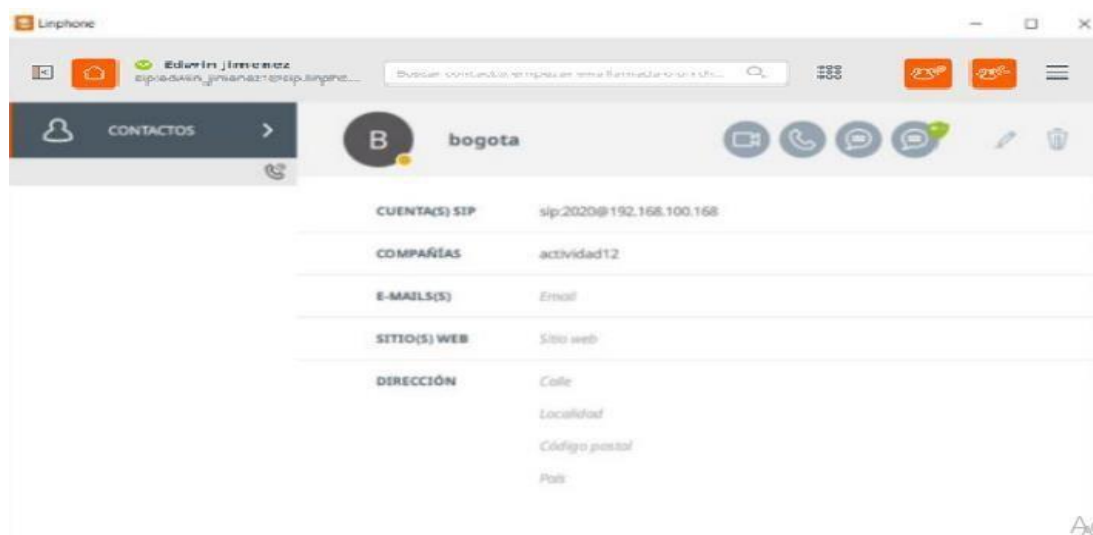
Linphone

Edwin jimenez
sip:edwin_jimenez@sip.linphe...

Buscar contacto, empezar una llamada o un ch...

CONTACTOS

B

bogota

CUENTA(S) SIP | sip:2020@192.168.100.168
COMPAÑÍAS | actividad12
E-MAILS(S) | Email
SITIO(S) WEB | Sitio web
DIRECCIÓN | Calle
Localidad
Código postal
País